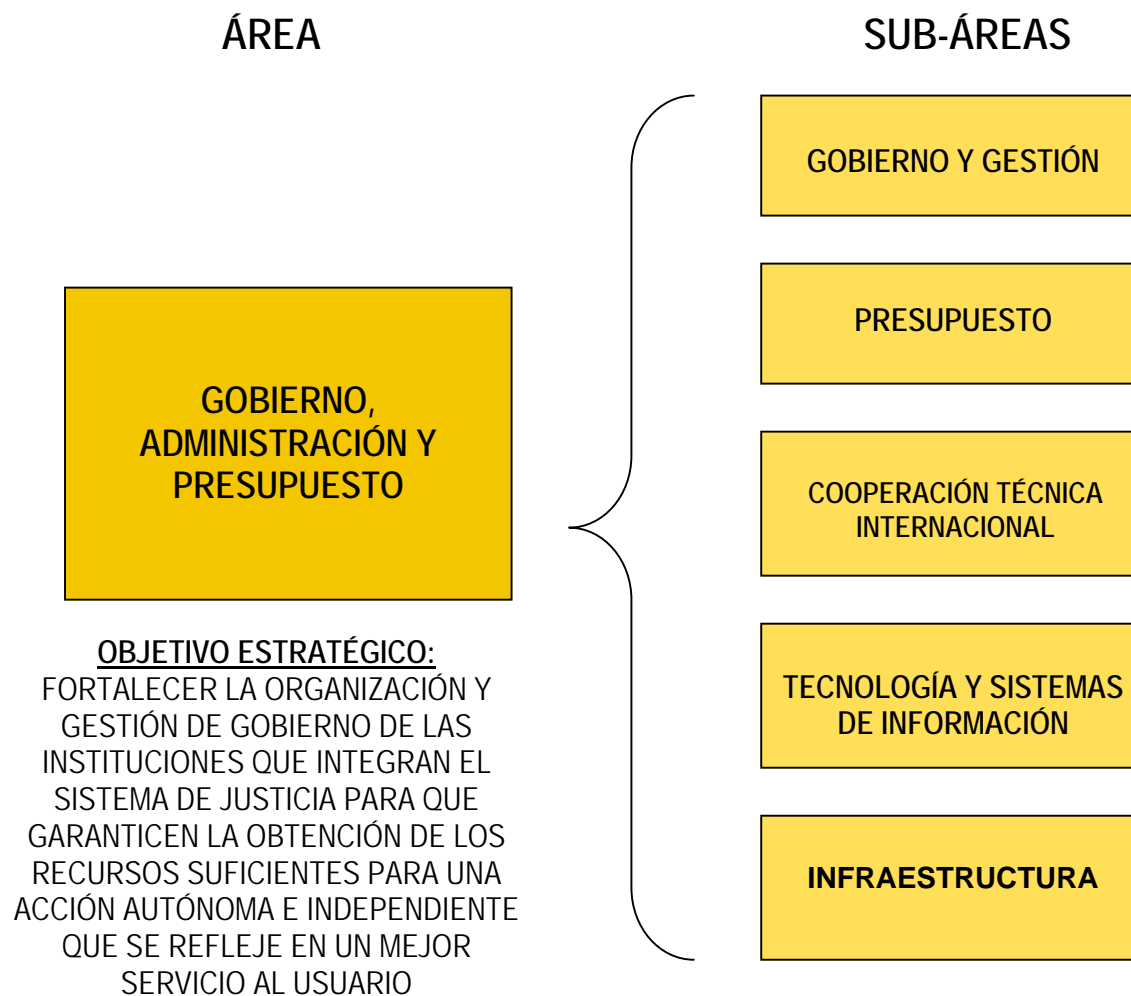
ÁREA

SUB-ÁREAS

GOBIERNO, ADMINISTRACIÓN Y PRESUPUESTO

OBJETIVO ESTRATÉGICO:
FORTALECER LA ORGANIZACIÓN Y GESTIÓN DE GOBIERNO DE LAS INSTITUCIONES QUE INTEGRAN EL SISTEMA DE JUSTICIA PARA QUE GARANTICEN LA OBTENCIÓN DE LOS RECURSOS SUFICIENTES PARA UNA ACCIÓN AUTÓNOMA E INDEPENDIENTE QUE SE REFLEJE EN UN MEJOR SERVICIO AL USUARIO

GOBIERNO Y GESTIÓN

PRESUPUESTO

COOPERACIÓN TÉCNICA INTERNACIONAL

TECNOLOGÍA Y SISTEMAS DE INFORMACIÓN

INFRAESTRUCTURA